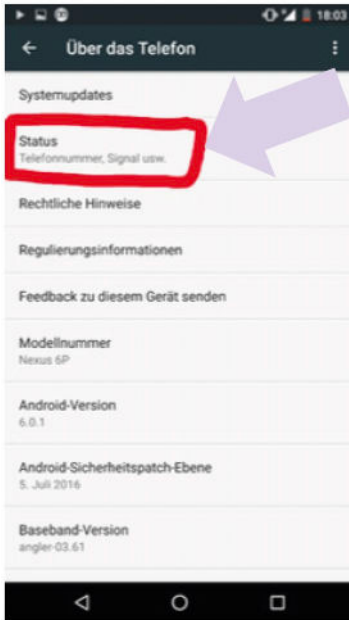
18:03

Über das Telefon

Systemupdates

Status
Telefonnummer, Signal usw.

Rechtliche Hinweise

Regulierungsinformationen

Feedback zu diesem Gerät senden

Modellnummer
Nexus 6P

Android-Version
6.0.1

Android-Sicherheitspatch-Ebene
5. Juli 2016

Baseband-Version
angler-03.61